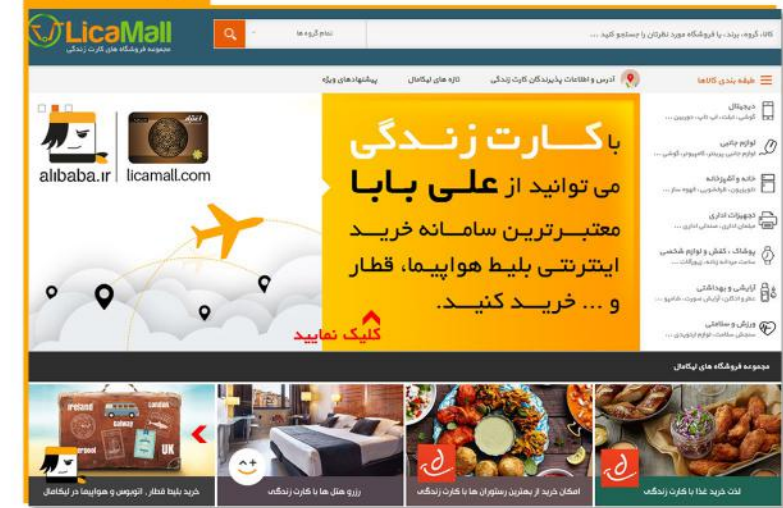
LicaMall
مجموعه فروشگاه های کارت زندگی

کالا، گروه، برند، یا فروشگاه مورد نظرتان را جستجو کنید ...
تمام گروه ها

طبقه بندی کالاها
آدرس و اطلاعات پذیرندگان کارت زندگی
تازه های لیکامال
پیشنهادهای ویژه

دیجیتال
گوشی، تبلت، لپ تاپ، دوربین، ...
لوازم جانبی
لوازم جانبی پوشاک، کامپیوتر، گوشی ...
خانه و آشپزخانه
دکوراسیون، ظرف و ظروف، لوازم ...
تجهیزات اداری
مبلمان اداری، صندلی اداری، ...
پوشاک، کفش و لوازم شخصی
ساعت مردانه و زنانه، زیورآلات ...
آرایشی و بهداشتی
عطر و ادکلن، آرایش صورت، شامپو ...
ورزش و سلامتی
سلامتی، لوازم ورزشی ...

alibaba.ir
licamall.com

با کارت زندگی
می توانید از علی بابا
معتبرترین سامانه خرید
اینترنتی بلیط هواپیما، قطار
و ... خرید کنید.
کلیک نمایید

مجموعه فروشگاه های لیکامال

Ireland
London
Galway
UK
erpool

خرید بلیط قطار ، اتوبوس و هواپیما در لیکامال
رزرو هتل ها با کارت زندگی
امکان خرید از بهترین رستوران ها با کارت زندگی
لذت خرید غذا با کارت زندگی